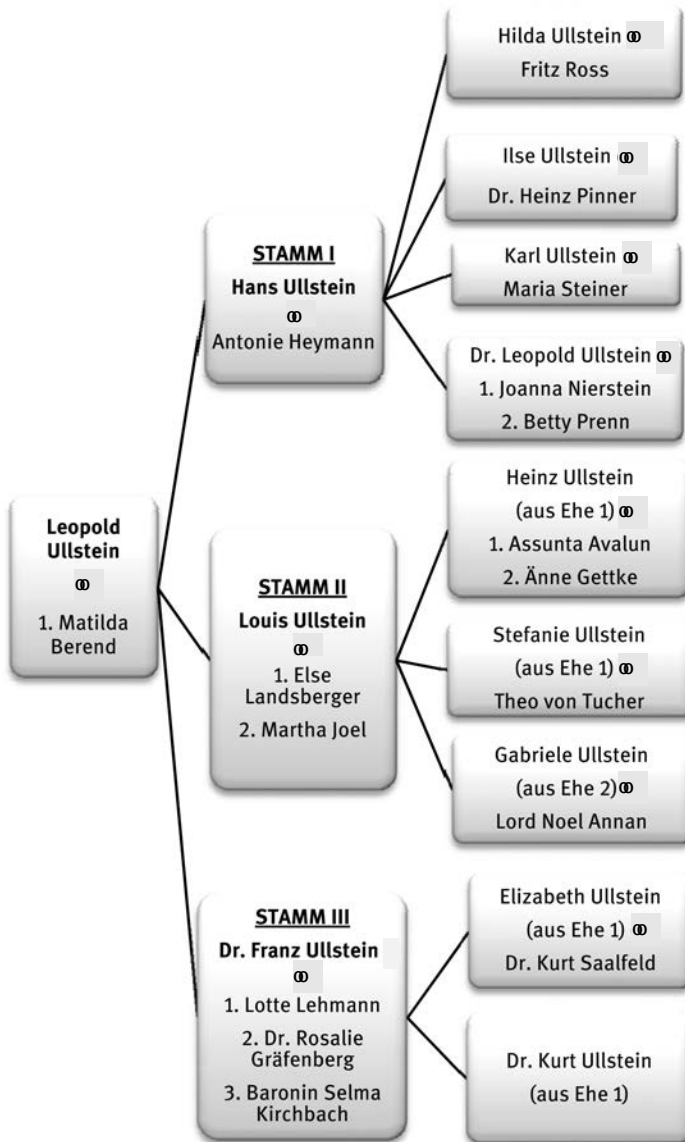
Leopold Ullstein
⚭
1. Matilda Berend

STAMM I
Hans Ullstein
⚭
Antonie Heymann

Hilda Ullstein ⚭
Fritz Ross

Ilse Ullstein ⚭
Dr. Heinz Pinner

Karl Ullstein ⚭
Maria Steiner

Dr. Leopold Ullstein ⚭
1. Joanna Nierstein
2. Betty Prenn

STAMM II
Louis Ullstein
⚭
1. Else Landsberger
2. Martha Joel

Heinz Ullstein
(aus Ehe 1) ⚭
1. Assunta Avalun
2. Änne Gettke

Stefanie Ullstein
(aus Ehe 1) ⚭
Theo von Tucher

Gabriele Ullstein
(aus Ehe 2) ⚭
Lord Noel Annan

STAMM III
Dr. Franz Ullstein
⚭
1. Lotte Lehmann
2. Dr. Rosalie Gräfenberg
3. Baronin Selma Kirchbach

Elizabeth Ullstein
(aus Ehe 1) ⚭
Dr. Kurt Saalfeld

Dr. Kurt Ullstein
(aus Ehe 1)